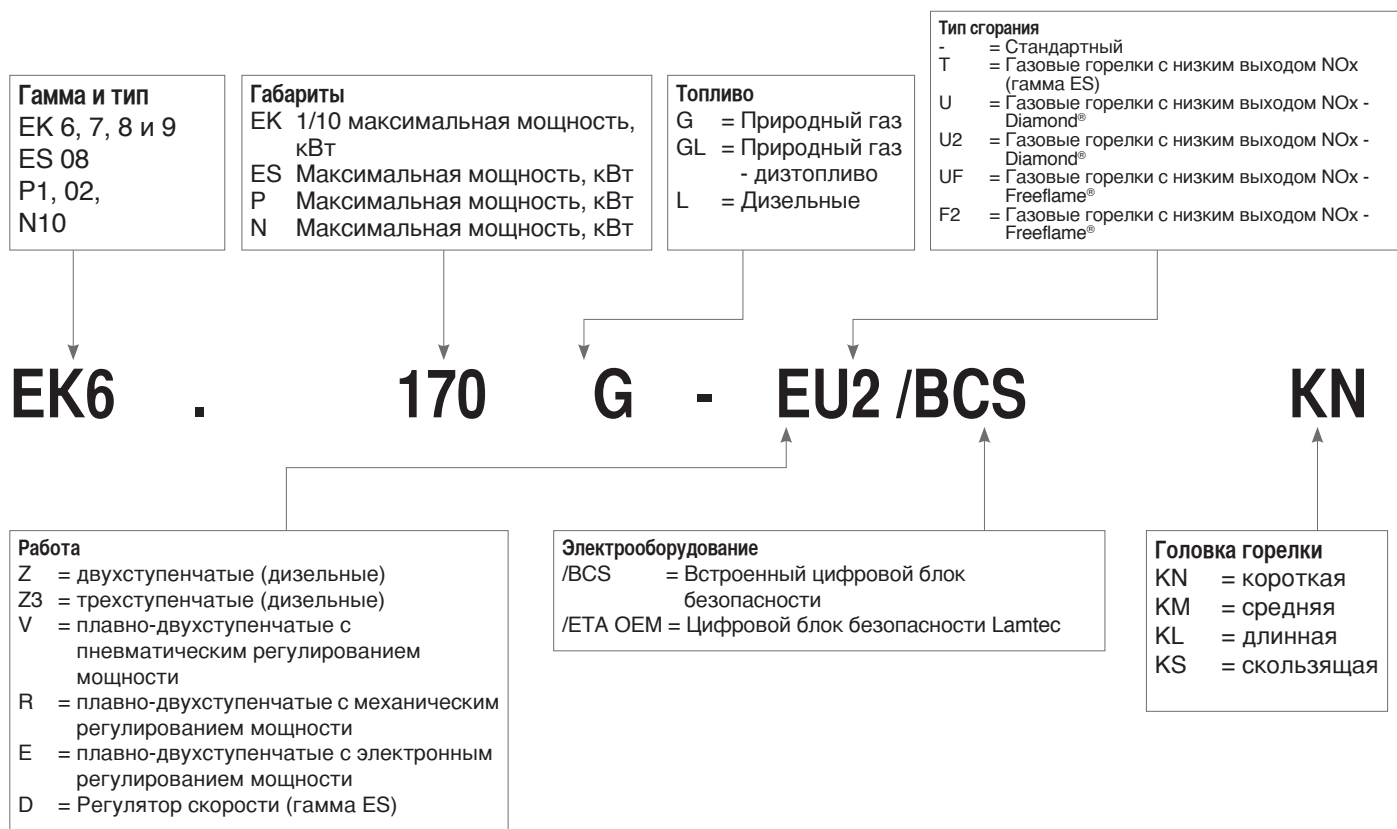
Гамма и тип
EK 6, 7, 8 и 9
ES 08
P1, 02,
N10

Габариты
EK 1/10 максимальная мощность, кВт
ES Максимальная мощность, кВт
P Максимальная мощность, кВт
N Максимальная мощность, кВт

Топливо
G = Природный газ
GL = Природный газ - дизтопливо
L = Дизельные

Тип сгорания
- = Стандартный
T = Газовые горелки с низким выходом NOx (гамма ES)
U = Газовые горелки с низким выходом NOx - Diamond®
U2 = Газовые горелки с низким выходом NOx - Diamond®
UF = Газовые горелки с низким выходом NOx - Freeflame®
F2 = Газовые горелки с низким выходом NOx - Freeflame®

EK6 . 170 G - EU2 /BCS KN

Работа
Z = двухступенчатые (дизельные)
Z3 = трехступенчатые (дизельные)
V = плавно-двухступенчатые с пневматическим регулированием мощности
R = плавно-двухступенчатые с механическим регулированием мощности
E = плавно-двухступенчатые с электронным регулированием мощности
D = Регулятор скорости (гамма ES)

Электрооборудование
/BCS = Встроенный цифровой блок безопасности
/ETA OEM = Цифровой блок безопасности Lamtec

Головка горелки
KN = короткая
KM = средняя
KL = длинная
KS = скользящая